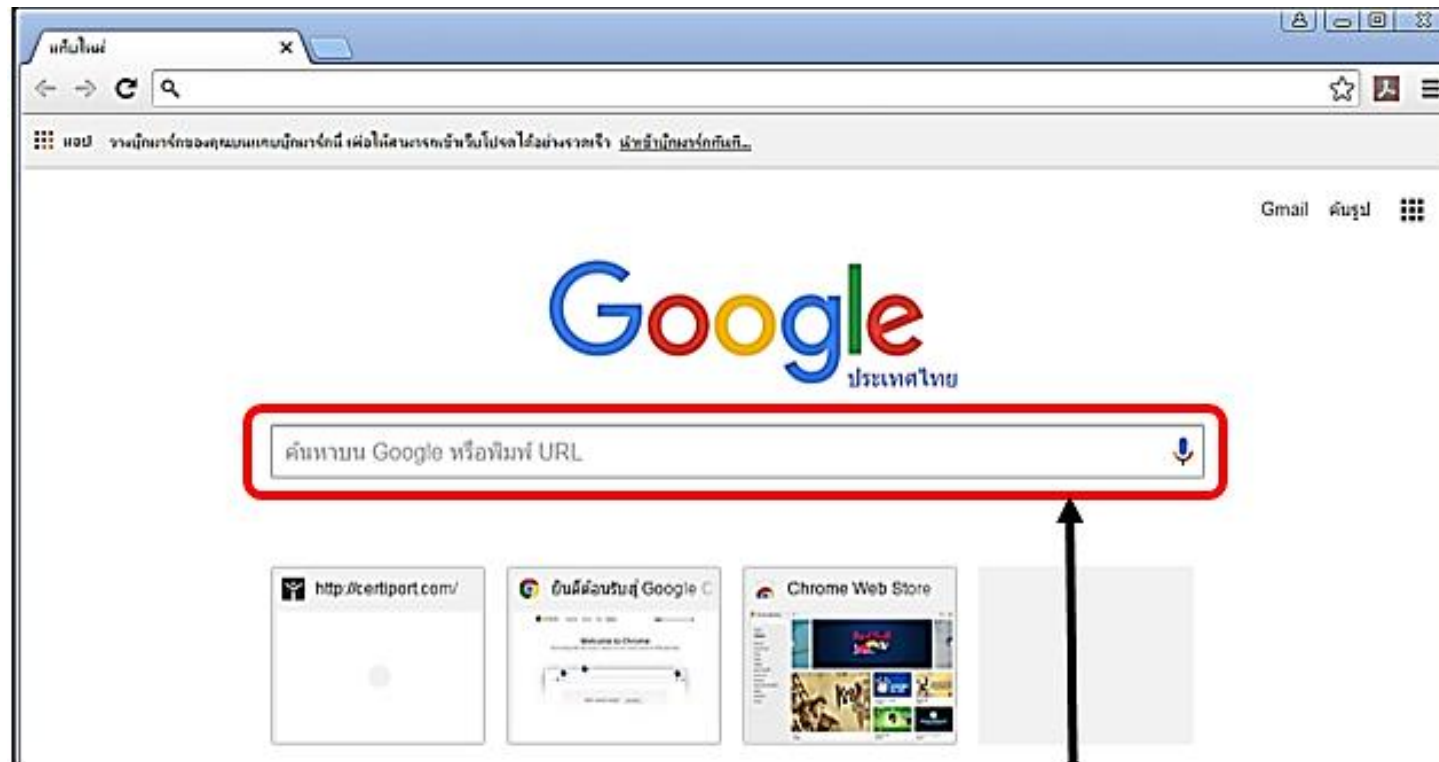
แท็บใหม่

แอป วางบุ๊กมาร์กของคุณบนแถบบุ๊กมาร์กนี่ เพื่อให้สามารถเข้าเว็บโปรดได้อย่างรวดเร็ว นำเข้าบุ๊กมาร์กทันที...

Gmail ค้นรูป

Google
ประเทศไทย

ค้นหาบน Google หรือพิมพ์ URL

http://certiport.com/

ยินดีต้อนรับสู่ Google C

Welcome to Chrome

Chrome Web Store